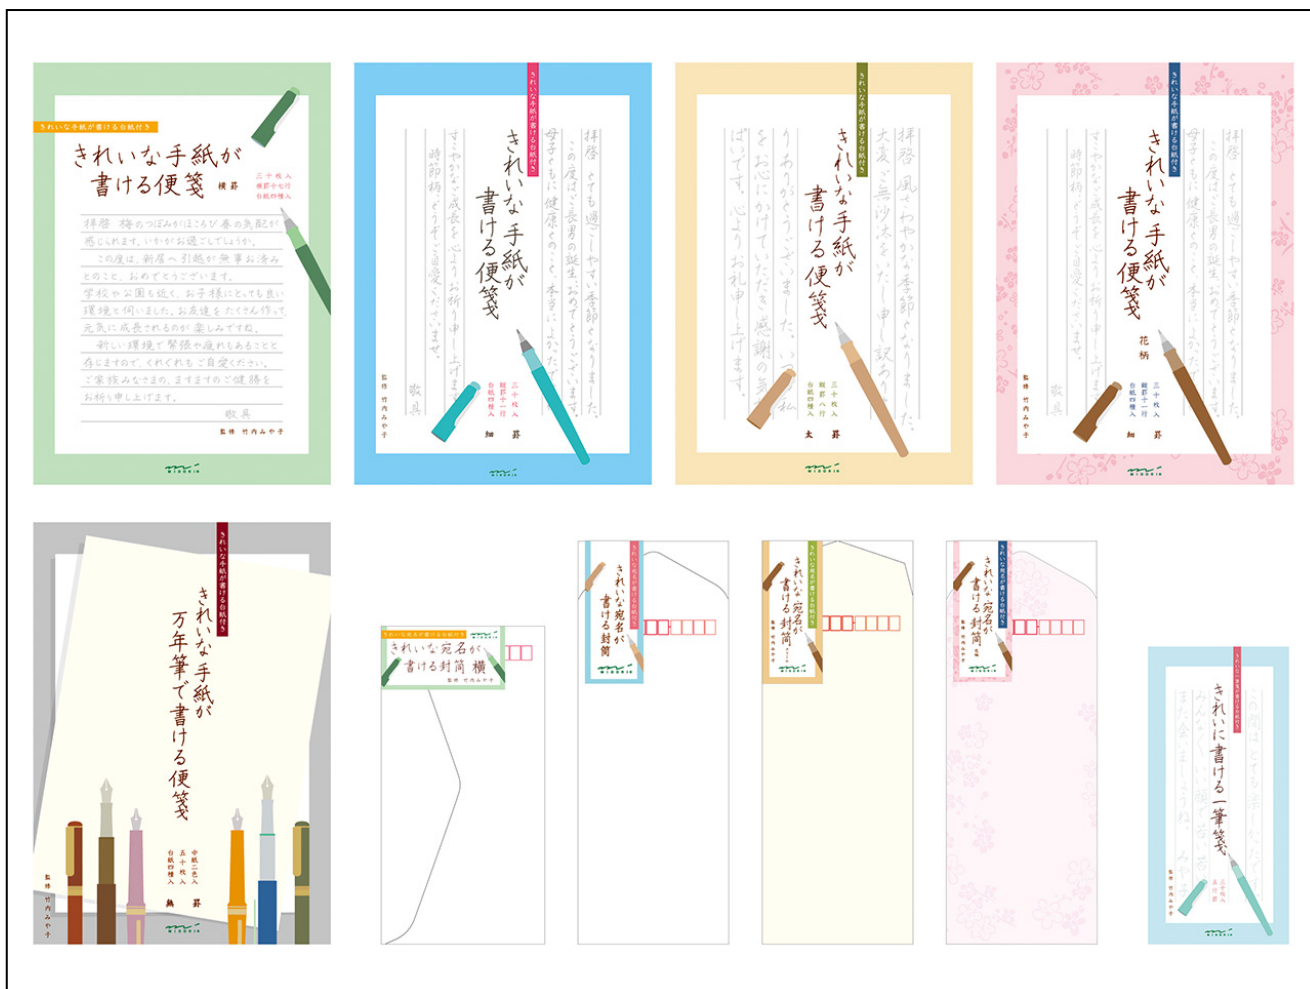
きれいな手紙が書ける台紙付き

きれいな手紙が書ける便箋 横罫

三十枚入
横罫十七行
台紙四種入

拝啓 梅のつぼみがほころび春の気配が感じられます。いかがお過ごしでしょうか。
この度は、新居へ引越が無事お済みとのこと、おめでとうございます。
学校や公園も近く、お子様にとっても良い環境と伺いました。お友達もたくさん作って元気に成長されるのが楽しみですね。
新しい環境で緊張や疲れもあることと存じますので、くれぐれもご自愛ください。
ご家族みなさまの、ますますのご健勝をお祈り申し上げます。
敬具

監修 竹内みや子

MIDORI

きれいな手紙が書ける台紙付き

きれいな手紙が書ける便箋

拝啓 とても過ごしやすい季節となりました。
この度はご長男の誕生、おめでとうございます。
母子ともに健康とのこと、本当によかったです。
すこやかなご成長を心よりお祈り申し上げます。
時節柄、どうぞご自愛くださいませ。
敬具

三十枚入
縦罫十一行
台紙四種入

細罫

監修 竹内みや子

MIDORI

きれいな手紙が書ける台紙付き

きれいな手紙が書ける便箋

拝啓 風さわやかな季節となりました。
大変ご無沙汰をいたし申し訳ありません。
ありがとうございました。
をお心にかけていただき感謝の気持ちでいっぱいです。心よりお礼申し上げます。

三十枚入
縦罫八行
台紙四種入

太罫

MIDORI

きれいな手紙が書ける台紙付き

きれいな手紙が書ける便箋

花柄

拝啓 とても過ごしやすい季節となりました。
この度はご長男の誕生、おめでとうございます。
母子ともに健康とのこと、本当によかったです。
すこやかなご成長を心よりお祈り申し上げます。
時節柄、どうぞご自愛くださいませ。
敬具

三十枚入
縦罫十一行
台紙四種入

細罫

監修 竹内みや子

MIDORI

きれいな手紙が書ける台紙付き

きれいな手紙が万年筆で書ける便箋

中紙二十枚入
五十枚入
台紙四種入

無罫

監修 竹内みや子

きれいな宛名が書ける台紙付き

きれいな宛名が書ける封筒 横

監修 竹内みや子

きれいな宛名が書ける台紙付き

きれいな宛名が書ける封筒

MIDORI

きれいな宛名が書ける台紙付き

きれいな宛名が書ける封筒

監修 竹内みや子

きれいな宛名が書ける台紙付き

きれいな宛名が書ける封筒

監修 竹内みや子

きれいに書ける台紙付き

きれいに書ける一筆箋

この間はとても楽しかったです。
みんなにも
また会いましょう。
みや子

三十枚入
縦罫

監修 竹内みや子

MIDORI